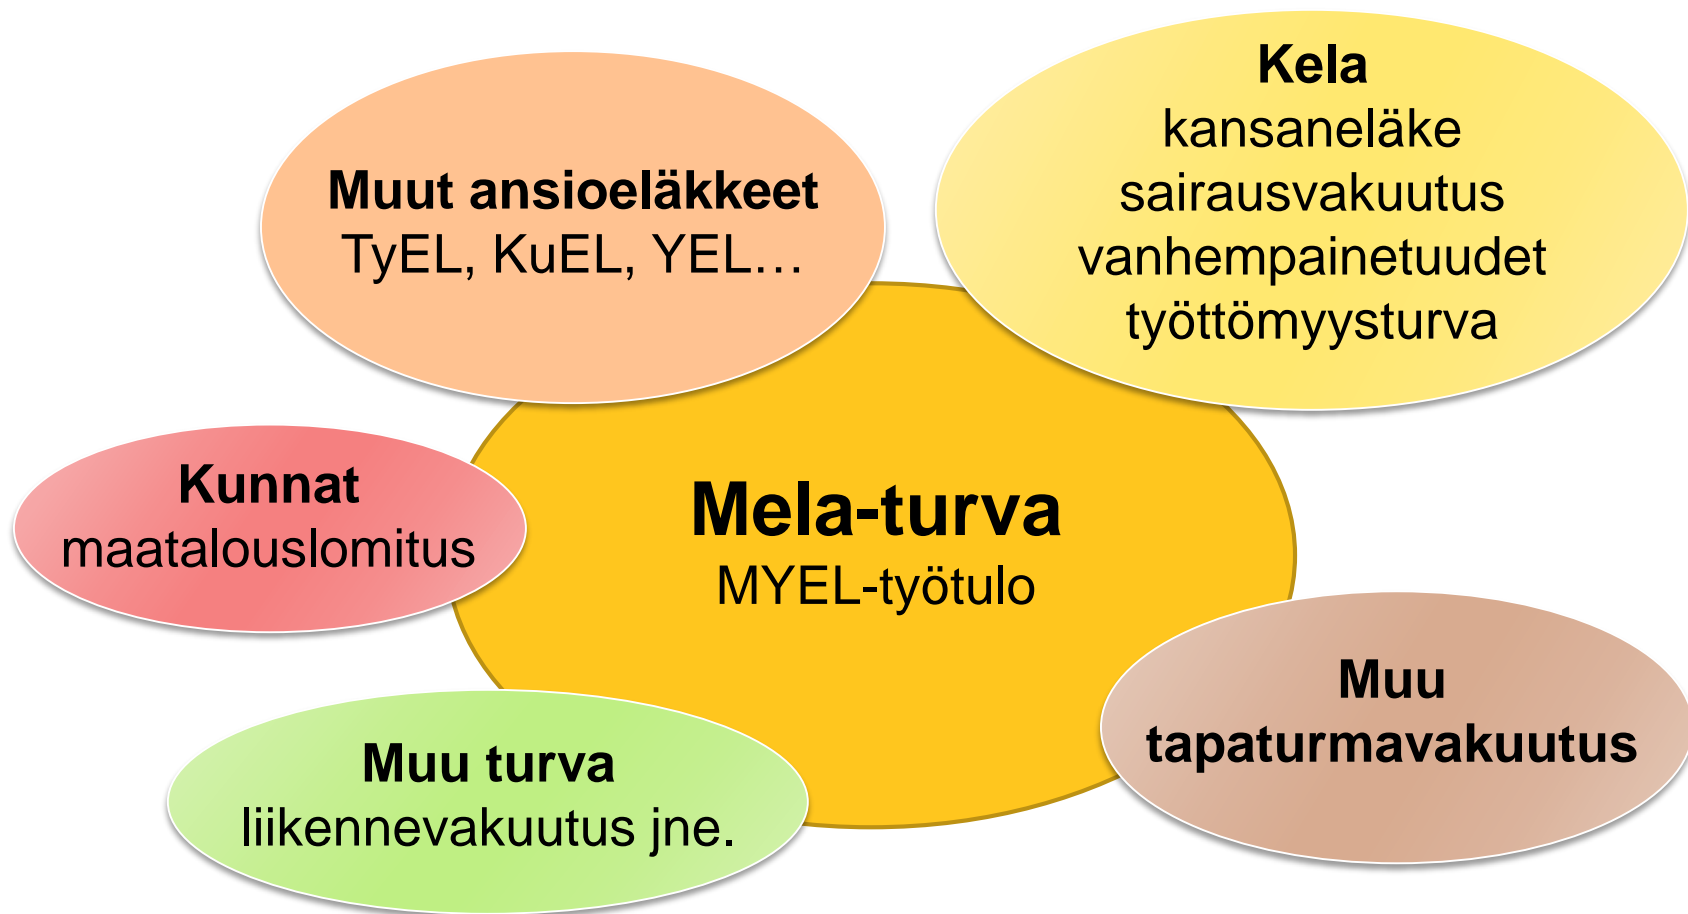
Muut ansioeläkkeet
TyEL, KuEL, YEL…

Kela
kansaneläke
sairausvakuutus
vanhempainetuudet
työttömyysturva

Kunnat
maatalouslomitus

Mela-turva
MYEL-työtulo

Muu
tapaturmavakuutus

Muu turva
liikennevakuutus jne.